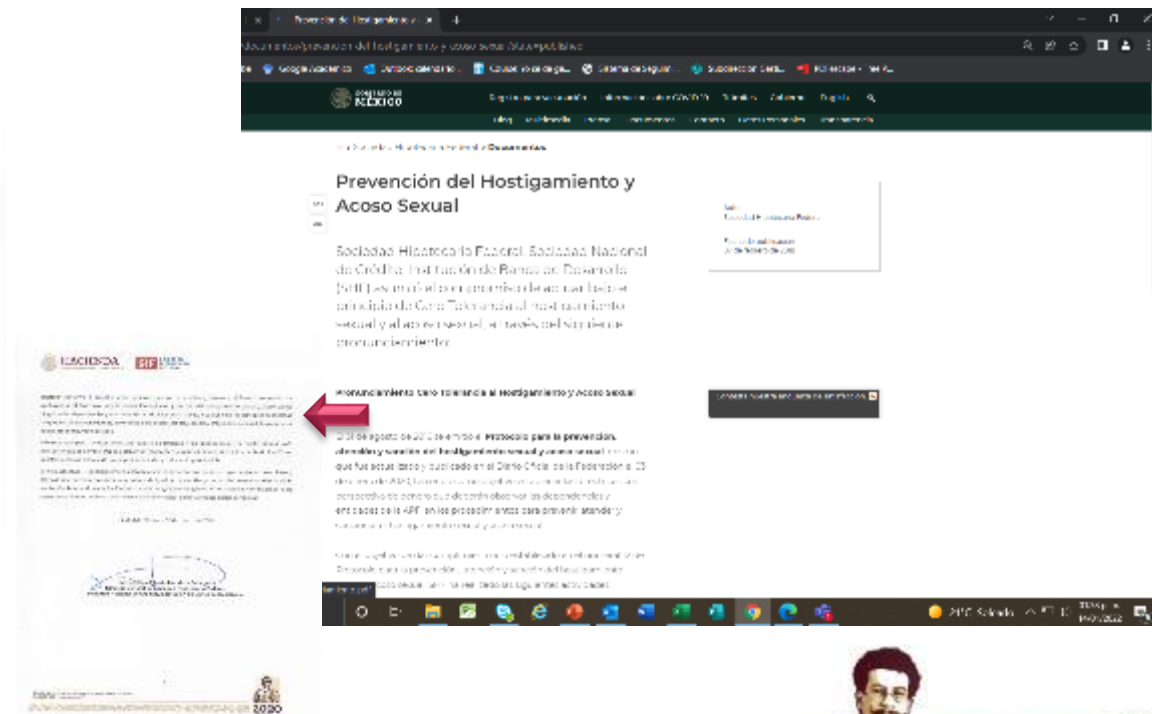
Prevención del Hostigamiento y Acoso Sexual

Sociedad Hipotecaria Federal, Sociedad Nacional de Crédito, Institución de Banca de Desarrollo (SHF) reafirma el compromiso de actuar bajo el principio de Cero Tolerancia al hostigamiento sexual y al acoso sexual, a través del siguiente pronunciamiento:

Pronunciamiento Cero Tolerancia al Hostigamiento y Acoso Sexual

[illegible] de agosto de 20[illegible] se emitió el Protocolo para la prevención, atención y sanción del hostigamiento sexual y acoso sexual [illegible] que fue actualizado y publicado en el Diario Oficial de la Federación el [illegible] perspectiva de género que deberán observar las dependencias y entidades de la APF en los procedimientos para prevenir, atender y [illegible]

HACIENDA SHF

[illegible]

2020

Gobierno de México